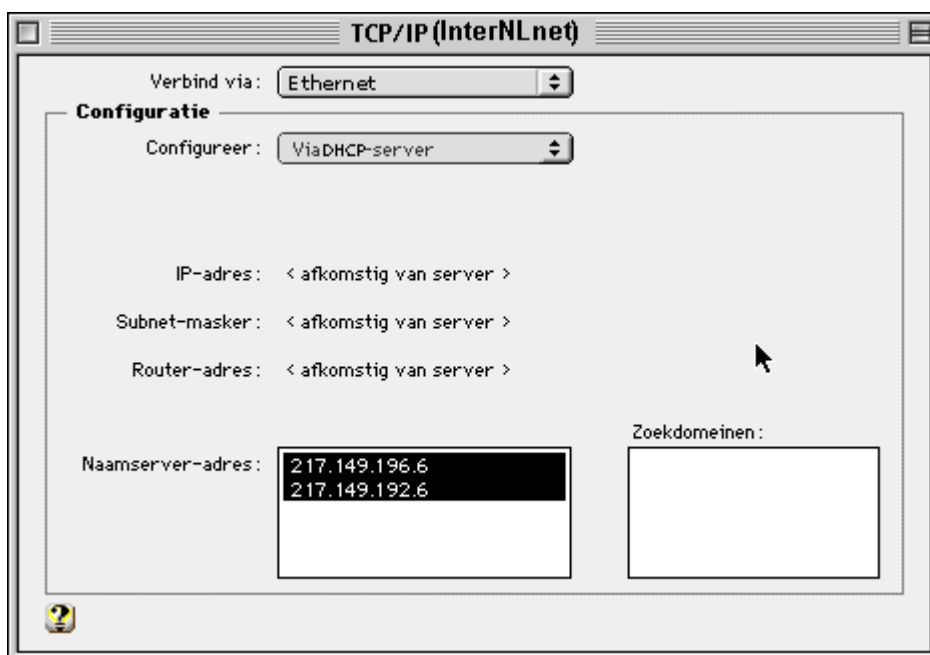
TCP/IP (InterNLnet)

Verbind via: Ethernet

Configuratie

Configureer: Via DHCP-server

IP-adres: < afkomstig van server >

Subnet-masker: < afkomstig van server >

Router-adres: < afkomstig van server >

Naamserver-adres: 217.149.196.6
217.149.192.6

Zoekdomeinen:

?